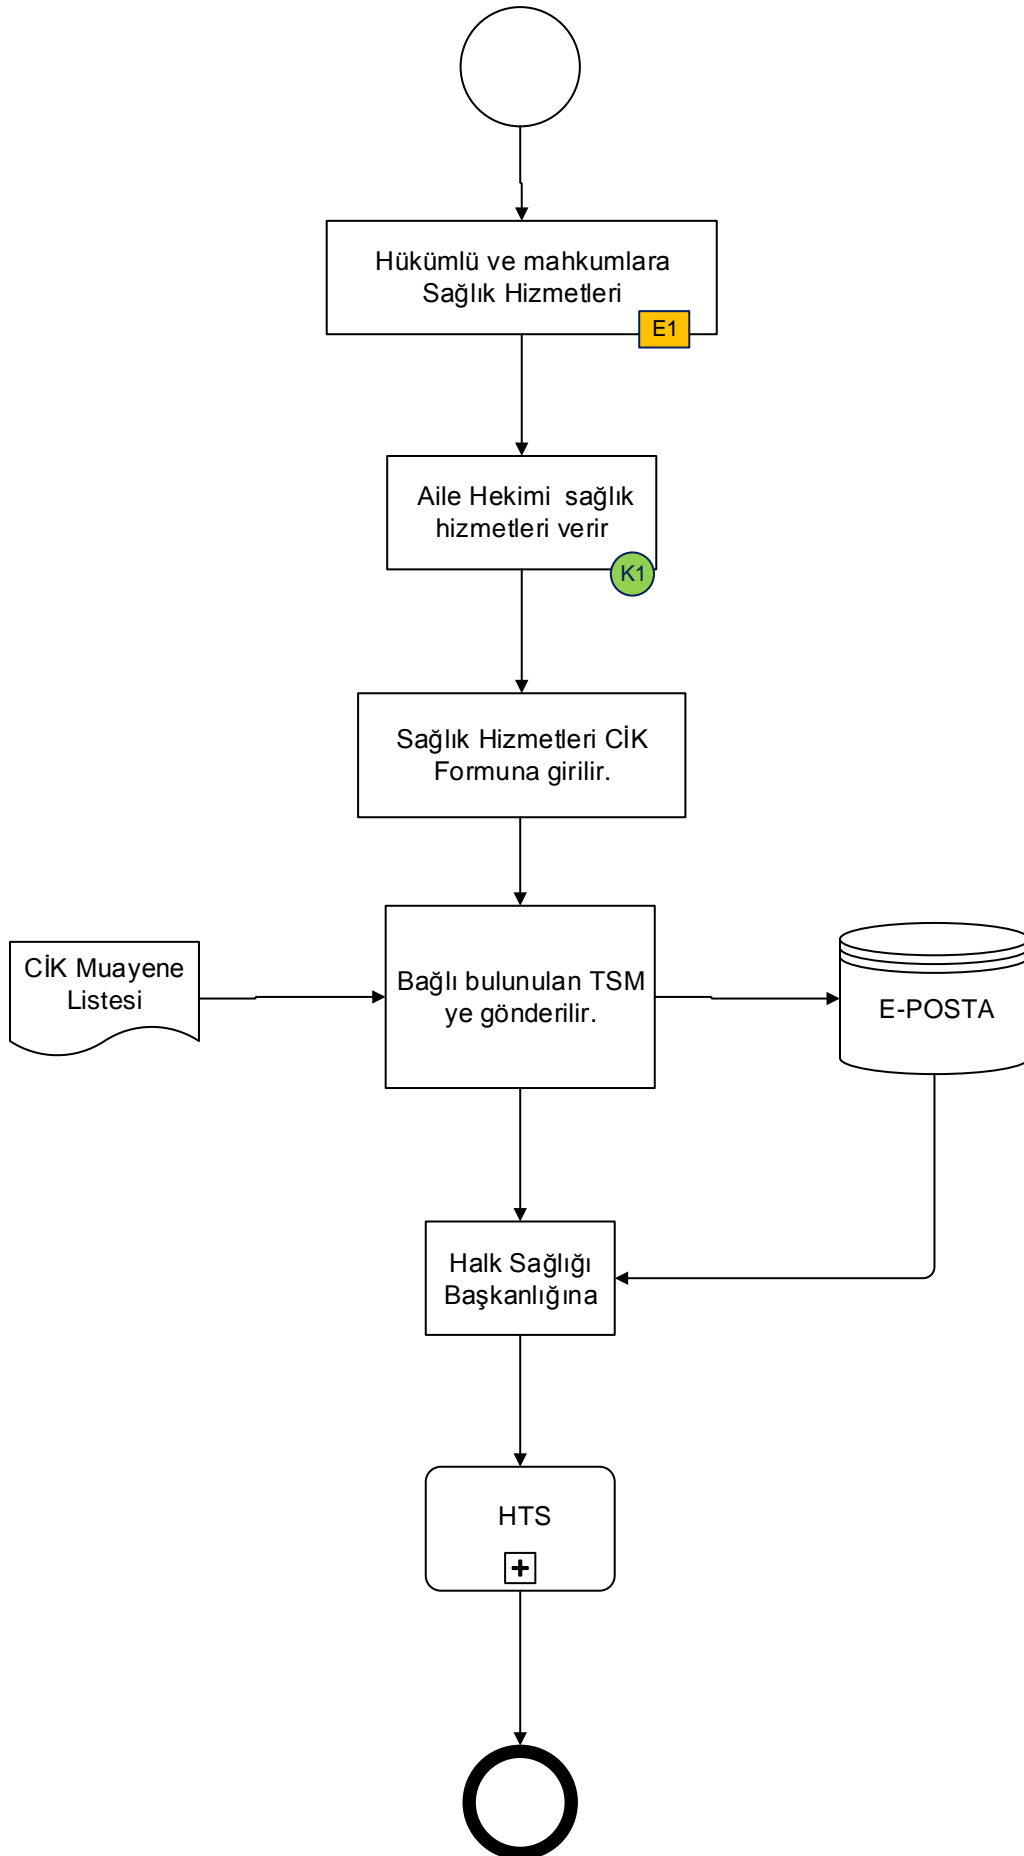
Hükümlü ve mahkumlara Sağlık Hizmetleri

E1

Aile Hekimi sağlık hizmetleri verir

K1

Sağlık Hizmetleri CİK Formuna girilir.

CİK Muayene Listesi

Bağlı bulunulan TSM ye gönderilir.

E-POSTA

Halk Sağlığı Başkanlığına

HTS